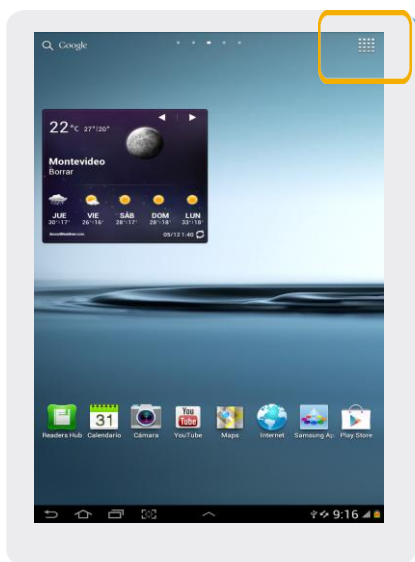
Google

22°C 27°/20°

Montevideo
Borrar

JUE 30°/17°
VIE 26°/16°
SÁB 28°/17°
DOM 28°/18°
LUN 33°/18°

AccuWeather.com
05/12 1:40

31

You Tube

Readers Hub
Calendario
Cámara
YouTube
Maps
Internet
Samsung Ap
Play Store

9:16